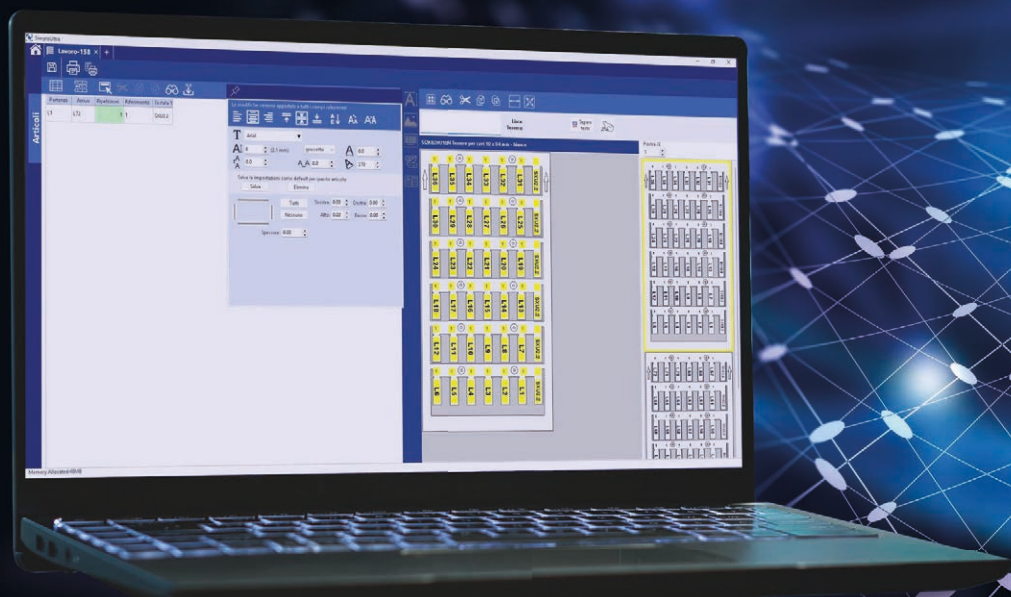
SimpleUltra

Lavoro-158 ×

+

Articoli

Partenza | Arrivo | Ripetizione | Riferimento | Griglia
L1 | L72 | | 1 | Grass

Le modifiche verranno applicate a tutti i campi selezionati

Arial

(2,1 mm)

grassetto

Salva le impostazioni come default per questo articolo

Salva

Elimina

Tutti

Nessuno

Sinistra

Destra

Alto

Basso

Spessore

Linea
Testo

Sopra testo

Forma

L36 L35 L34 L33 L32 L31
L30 L29 L28 L27 L26 L25
L24 L23 L22 L21 L20 L19
L18 L17 L16 L15 L14 L13
L12 L11 L10 L9 L8 L7
L6 L5 L4 L3 L2 L1

Memory Allocated